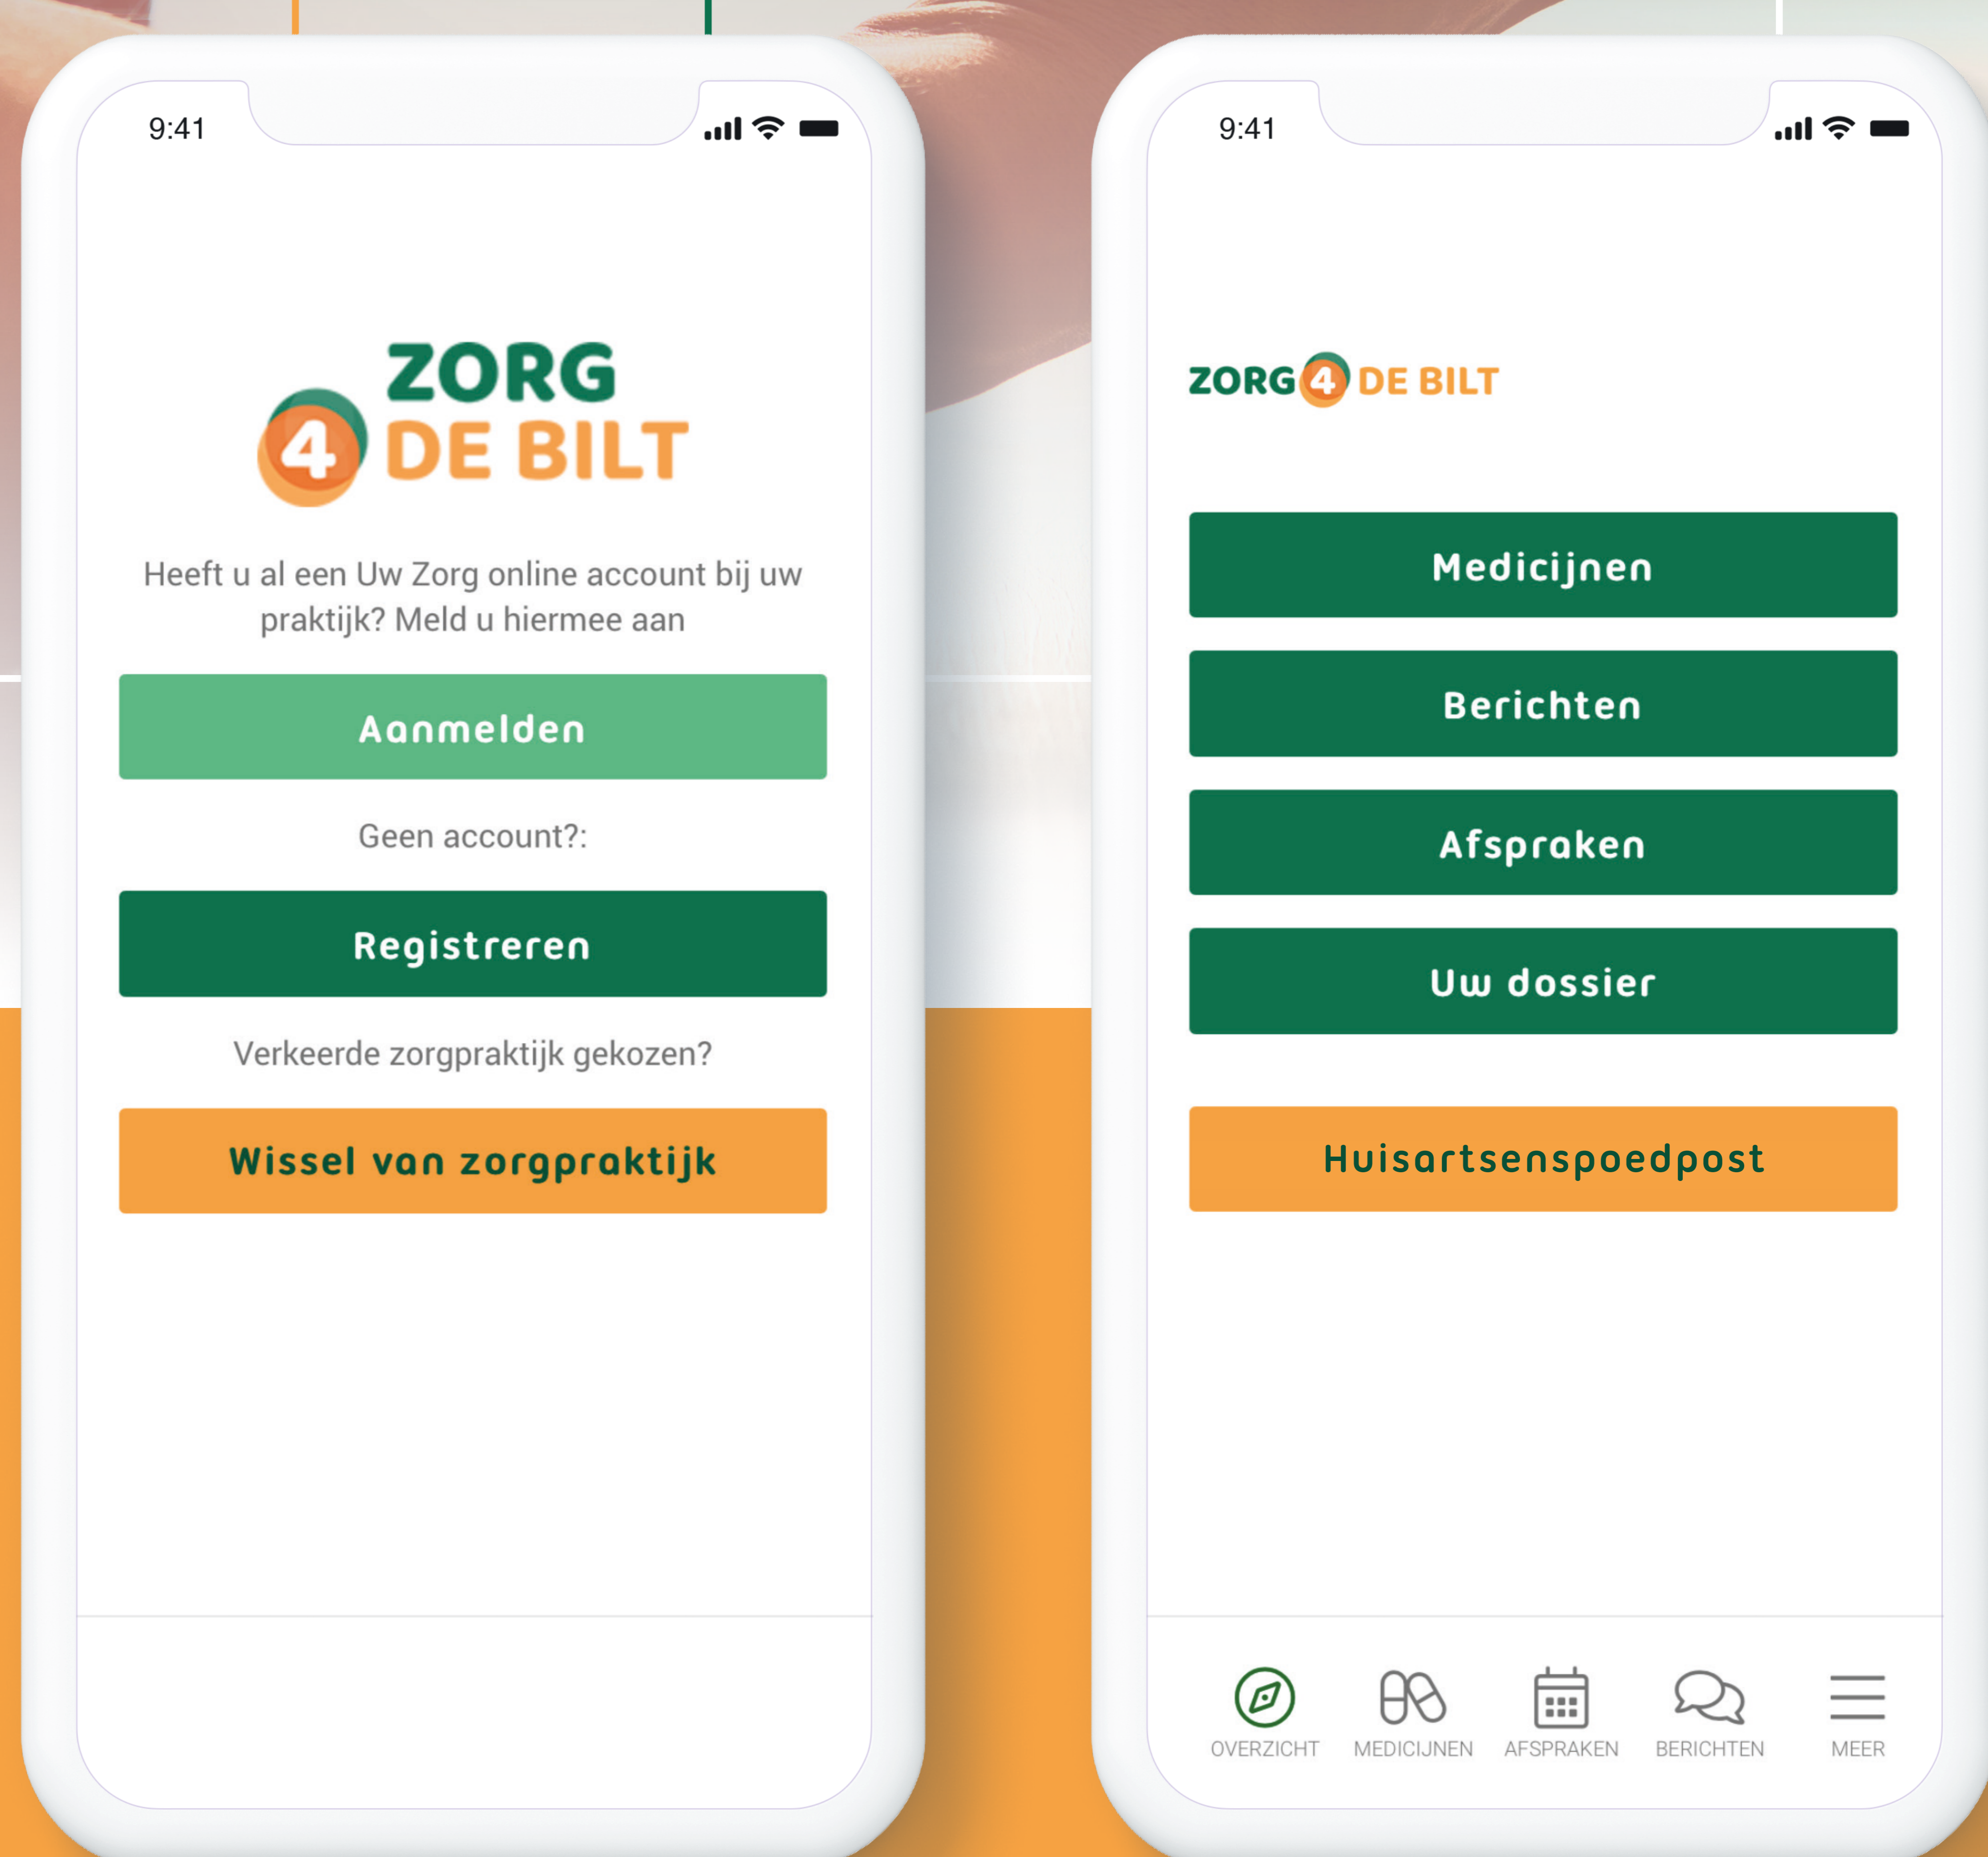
9:41

ZORG 4 DE BILT

Heeft u al een Uw Zorg online account bij uw praktijk? Meld u hiermee aan

Aanmelden

Geen account?:

Registreren

Verkeerde zorgpraktijk gekozen?

Wissel van zorgpraktijk

9:41

ZORG 4 DE BILT

Medicijnen

Berichten

Afspraken

Uw dossier

Huisartsenspoedpost

OVERZICHT MEDICIJNEN AFSPRAKEN BERICHTEN MEER